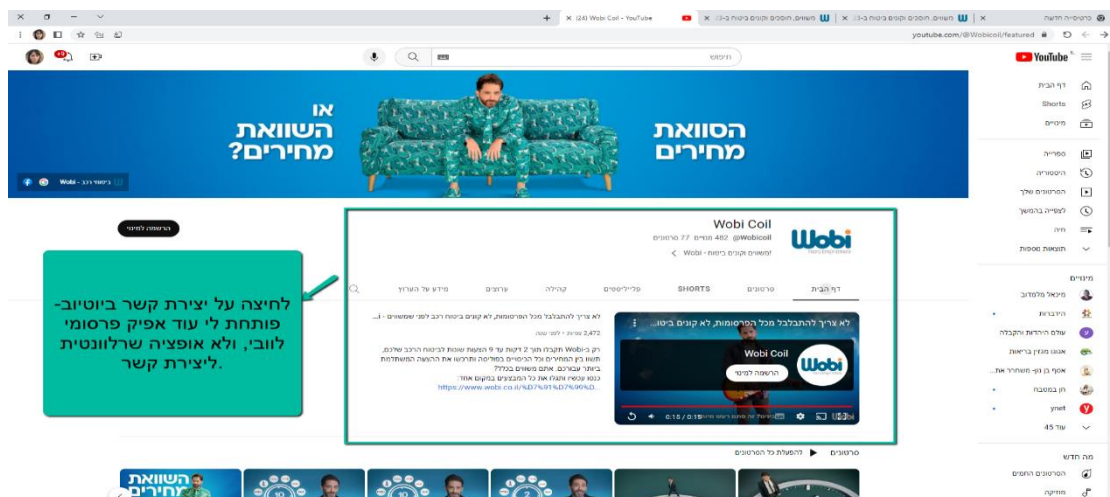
(24) Wobi Coil - YouTube
youtube.com/@Wobicoil/featured
YouTube
חיפוש

דף הבית
Shorts
מינויים
ספרייה
היסטוריה
הסרטונים שלך
לצפייה בהמשך
חיה
תוצאות נוספות
מינויים
מיכאל מלמדוב
היברות
עולם היהדות והקבלה
אגוגו מגזין בריאות
אסף בן נון - משחרר את...
חן במטבח
ynet
עוד 45
מה חדש
הסרטונים החמים
מוזיקה

אז השוואת מחירים?
הסוואת מחירים

Wobi - ביטוח רכב

הרשמה למינוי

Wobi Coil
@Wobicoil 482 מנויים 77 סרטונים
Wobi - משווים וקונים ביטוח

דף הבית
סרטונים
SHORTS
פלייליסטים
קהילה
ערוצים
מידע על הערוץ

לא צריך להתבלבל מכל הפרסומות, לא קונים ביטוח...
Wobi Coil
הרשמה למינוי
0:15 / 0:15

לא צריך להתבלבל מכל הפרסומות, לא קונים ביטוח רכב לפני שמשווים - ...
2,472 צפיות • לפני שנה
רק ב-Wobi תקבלו תוך 2 דקות עד 9 הצעות שונות לביטוח הרכב שלכם, תשוו בין המחירים וכל הכיסויים בפוליסה ותרכשו את ההצעה המשתלמת ביותר עבורכם. אתם משווים בכלל?
כנסו עכשיו ותגלו את כל המבצעים במקום אחד:
https://www.wobi.co.il/%D7%91%D7%99%D...

סרטונים
להפעלת כל הסרטונים

לחיצה על יצירת קשר ביוטיוב- פותחת לי עוד אפיק פרסומי לוובי, ולא אופציה שרלוונטית ליצירת קשר.

השוואת מחירים